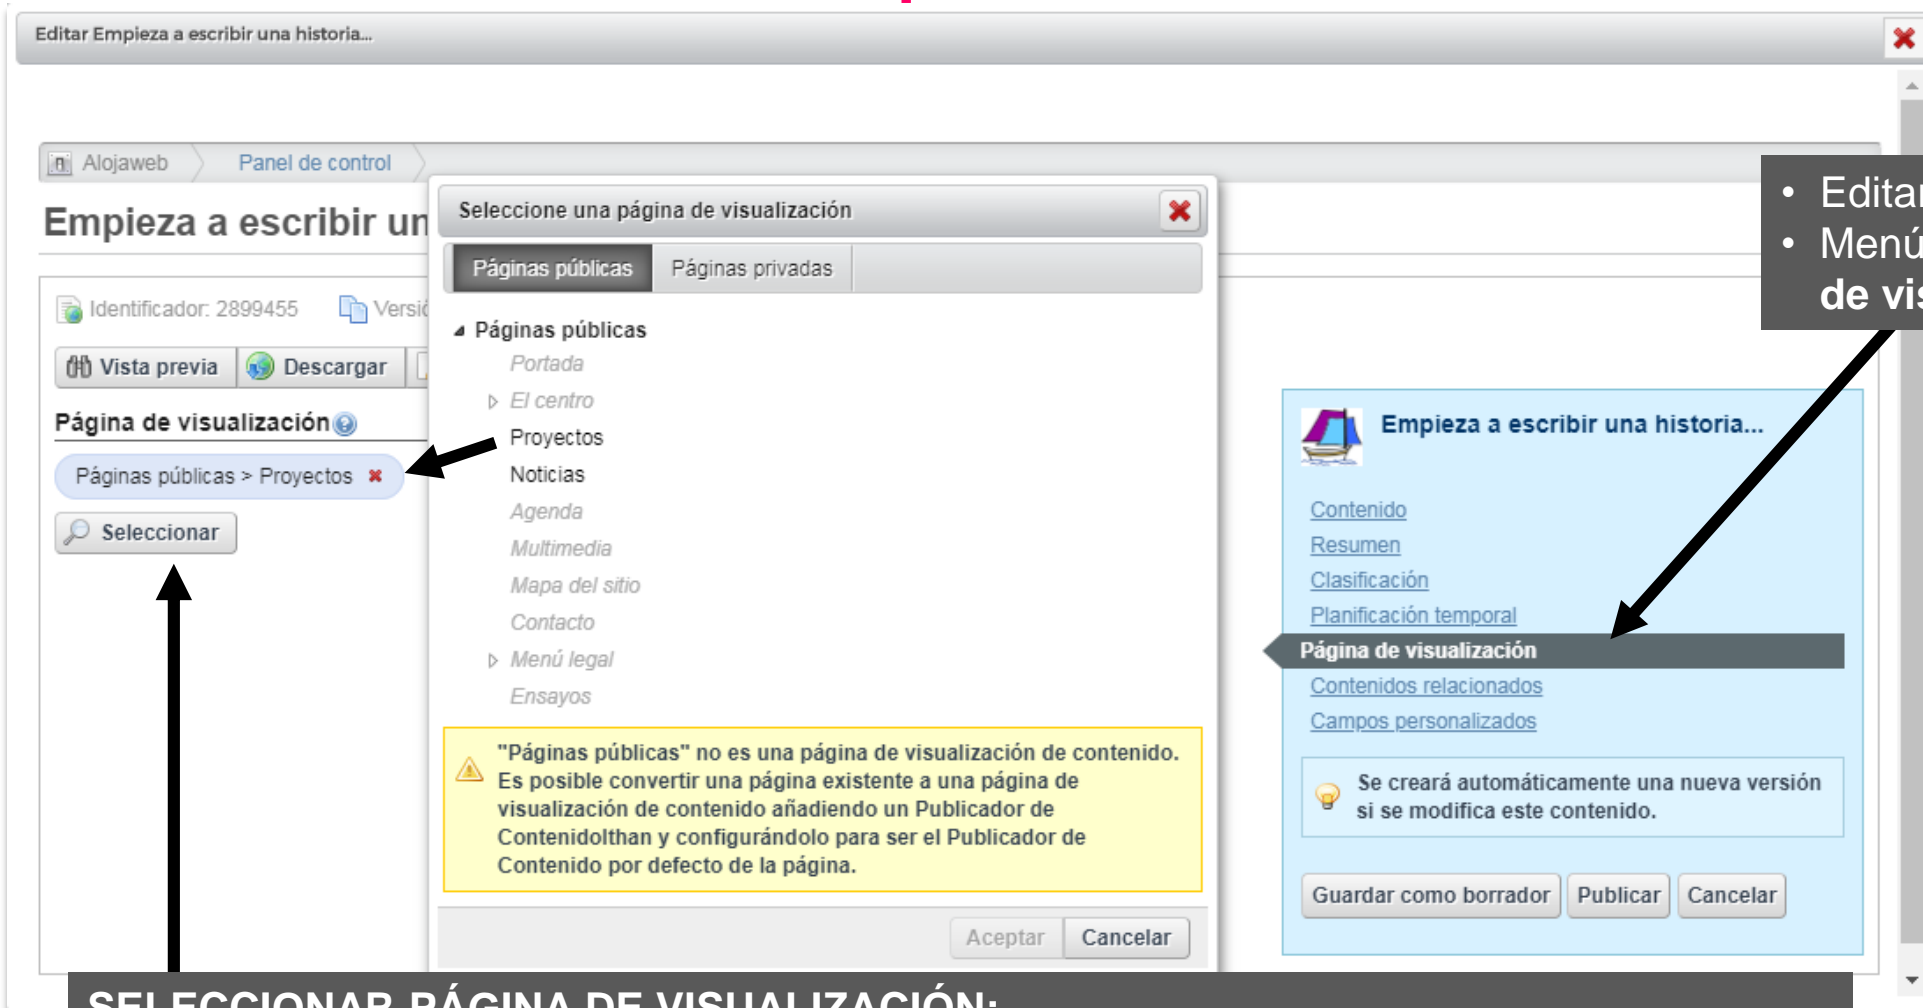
Editar Empieza a escribir una historia...

Alojaweb
Panel de control

Empieza a escribir un

Identificador: 2899455
Versi

Vista previa
Descargar

Página de visualización

Páginas públicas > Proyectos

Seleccionar

Seleccione una página de visualización

Páginas públicas
Páginas privadas

Páginas públicas
Portada
El centro
Proyectos
Noticias
Agenda
Multimedia
Mapa del sitio
Contacto
Menú legal
Ensayos

"Páginas públicas" no es una página de visualización de contenido. Es posible convertir una página existente a una página de visualización de contenido añadiendo un Publicador de ContenidoIthan y configurándolo para ser el Publicador de Contenido por defecto de la página.

Aceptar
Cancelar

• Editar
• Menú
de vis

Empieza a escribir una historia...

Contenido
Resumen
Clasificación
Planificación temporal
Página de visualización
Contenidos relacionados
Campos personalizados

Se creará automáticamente una nueva versión si se modifica este contenido.

Guardar como borrador
Publicar
Cancelar

SELECCIONAR PÁGINA DE VISUALIZACIÓN: